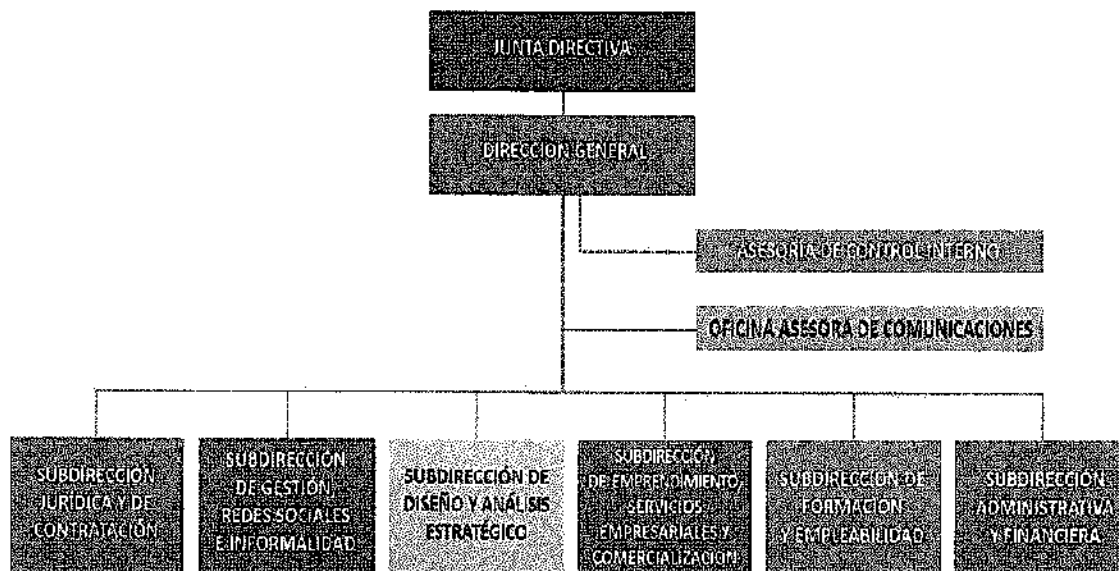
JUNTA DIRECTIVA

DIRECCION GENERAL

ASESORIA DE CONTROL INTERNO

OFICINA ASESORA DE COMUNICACIONES

SUBDIRECCIÓN JURÍDICA Y DE CONTRATACIÓN

SUBDIRECCIÓN DE GESTIÓN, REDES SOCIALES E INFORMALIDAD

SUBDIRECCIÓN DE DISEÑO Y ANÁLISIS ESTRATÉGICO

SUBDIRECCIÓN DE EMPRENDIMIENTO, SERVICIOS EMPRESARIALES Y COMERCIALIZACIÓN

SUBDIRECCIÓN DE FORMACIÓN Y EMPLEABILIDAD

SUBDIRECCIÓN ADMINISTRATIVA Y FINANCIERA